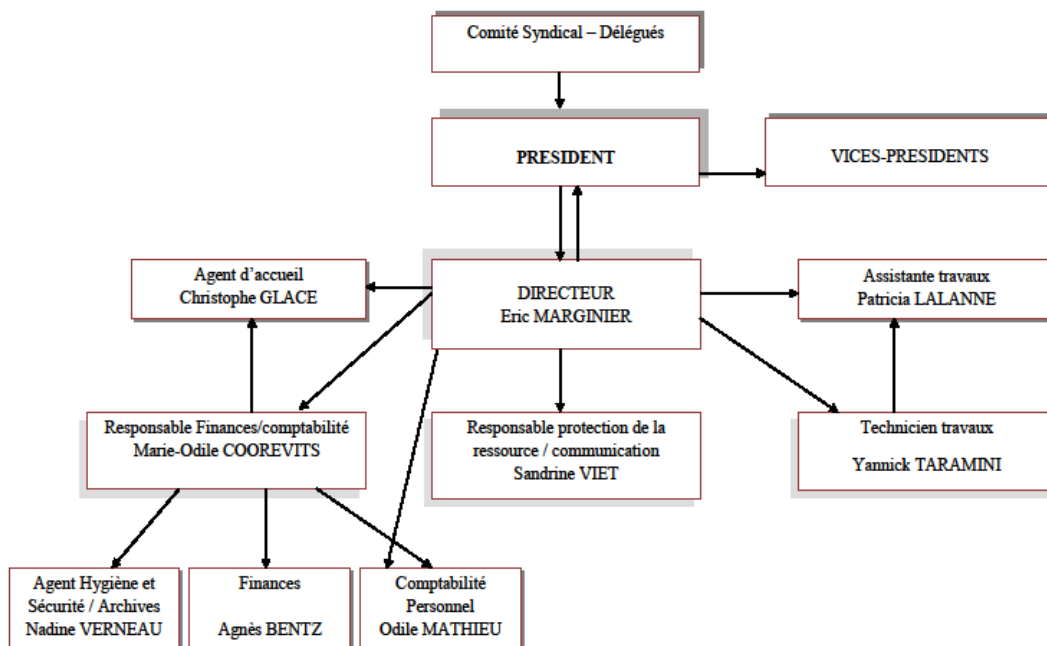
Comité Syndical – Délégués

PRESIDENT

VICES-PRESIDENTS

Agent d'accueil
Christophe GLACE

DIRECTEUR
Eric MARGINIER

Assistante travaux
Patricia LALANNE

Responsable Finances/comptabilité
Marie-Odile COOREVITS

Responsable protection de la ressource / communication
Sandrine VIET

Technicien travaux
Yannick TARAMINI

Agent Hygiène et Sécurité / Archives
Nadine VERNEAU

Finances
Agnès BENTZ

Comptabilité
Personnel
Odile MATHIEU